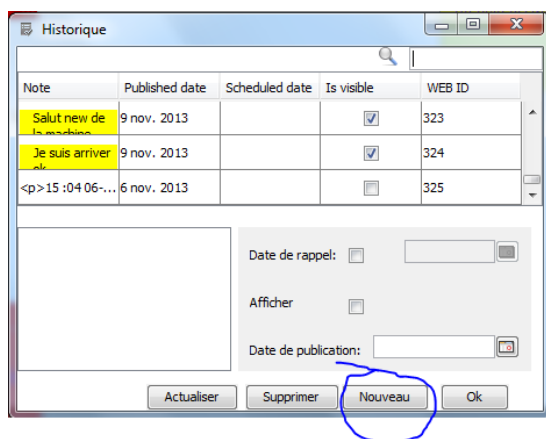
Historique

| Note | Published date | Scheduled date | Is visible | WEB ID |
|---|---|---|---|---|
| Salut new de la machine | 9 nov. 2013 | | ☑ | 323 |
| Je suis arriver ok | 9 nov. 2013 | | ☑ | 324 |
| <p>15 :04 06-... | 6 nov. 2013 | | ☐ | 325 |

Date de rappel:

Afficher

Date de publication:

Actualiser Supprimer Nouveau Ok